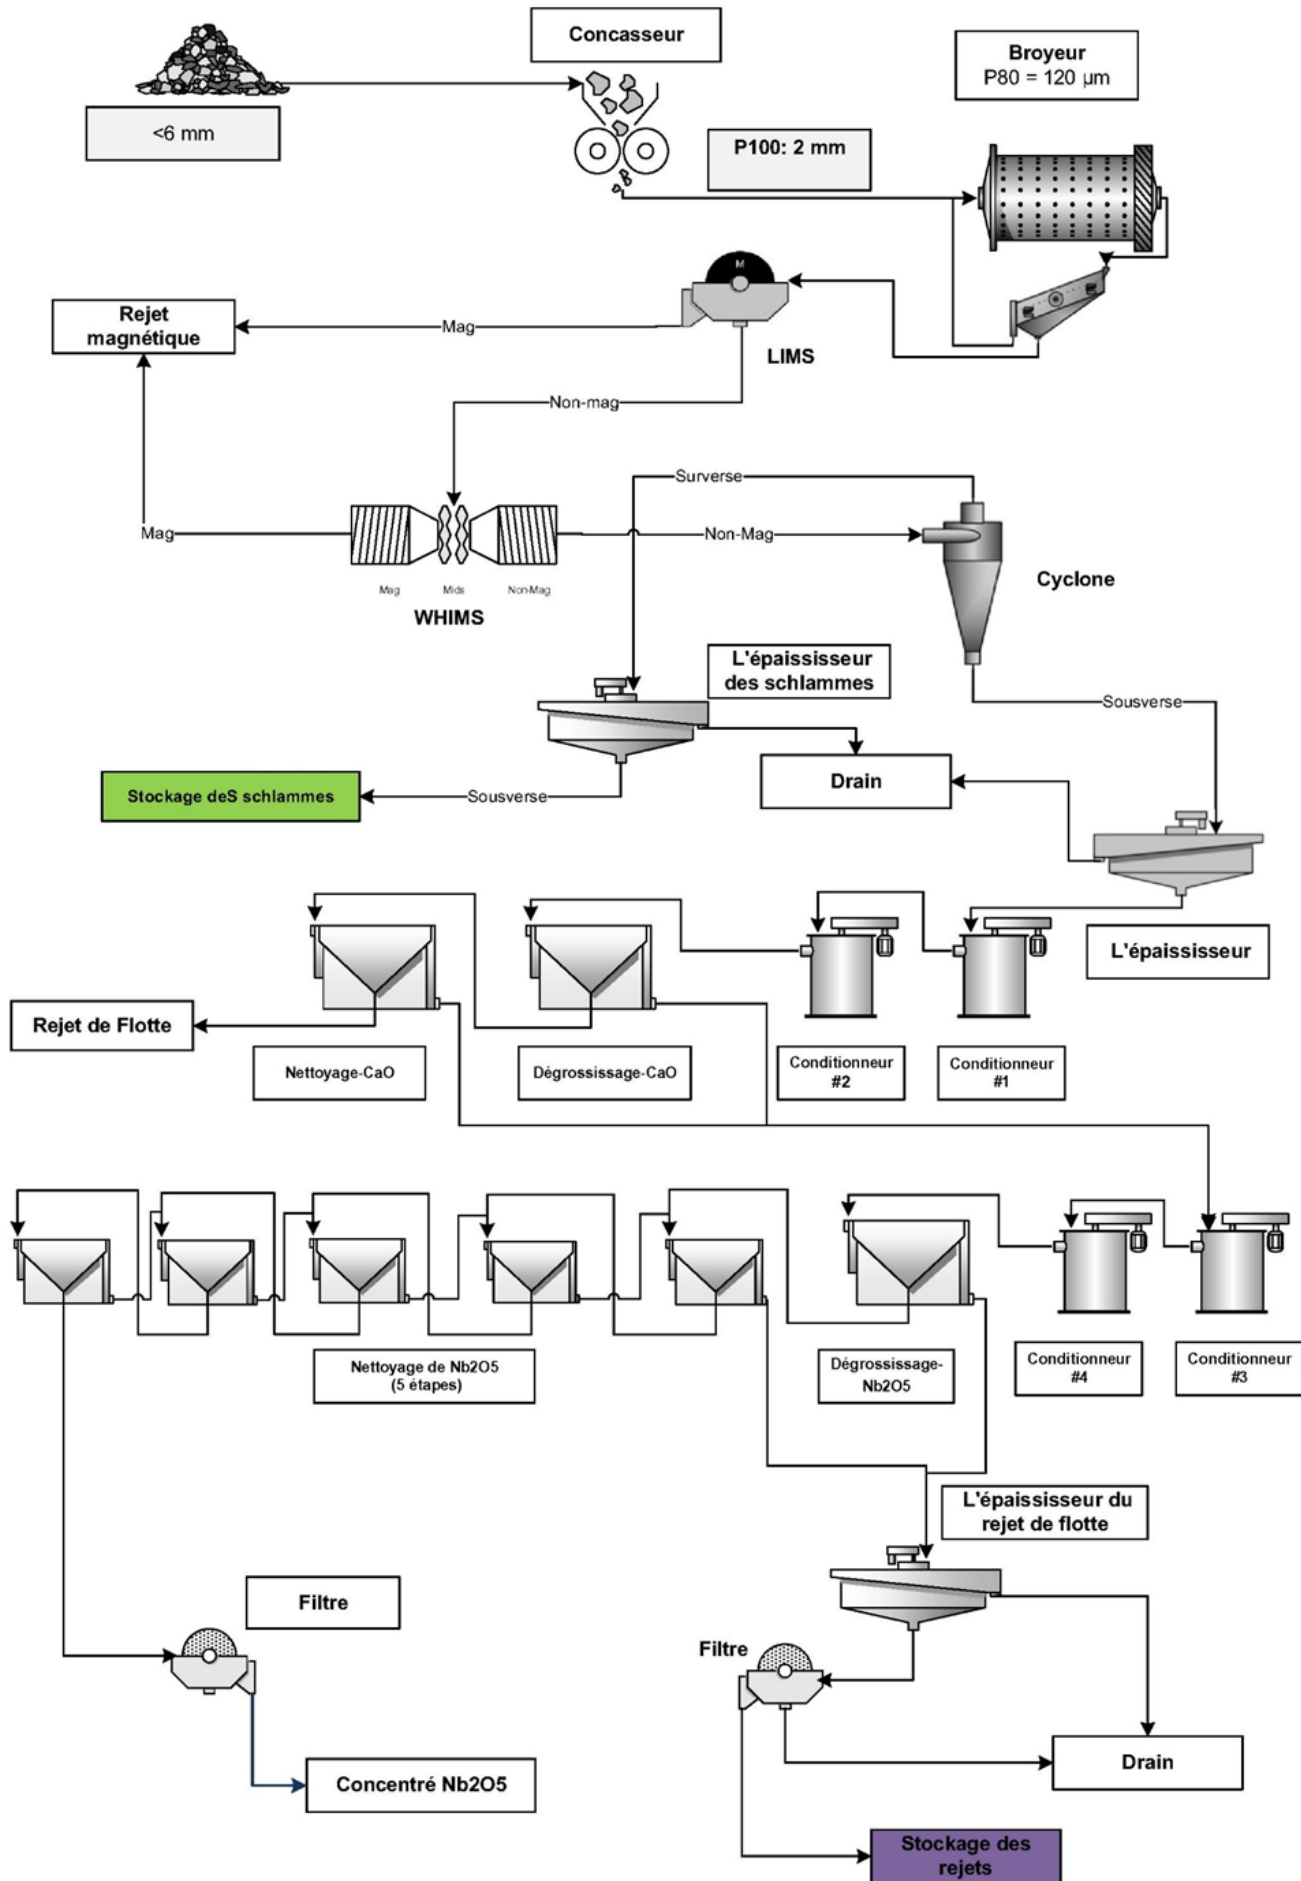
Concasseur

Broyeur
P80 = 120 µm

<6 mm

P100: 2 mm

M

Rejet magnétique

Mag

LIMS

Non-mag

Surverse

Mag

Non-Mag

Mag Mids Non-Mag

WHIMS

Cyclone

L'épaississeur des schlammes

Sousverse

Stockage deS schlammes

Sousverse

Drain

L'épaississeur

Rejet de Flotte

Nettoyage-CaO

Dégrossissage-CaO

Conditionneur #2

Conditionneur #1

Nettoyage de Nb2O5 (5 étapes)

Dégrossissage-Nb2O5

Conditionneur #4

Conditionneur #3

L'épaississeur du rejet de flotte

Filtre

Filtre

Drain

Concentré Nb2O5

Stockage des rejets